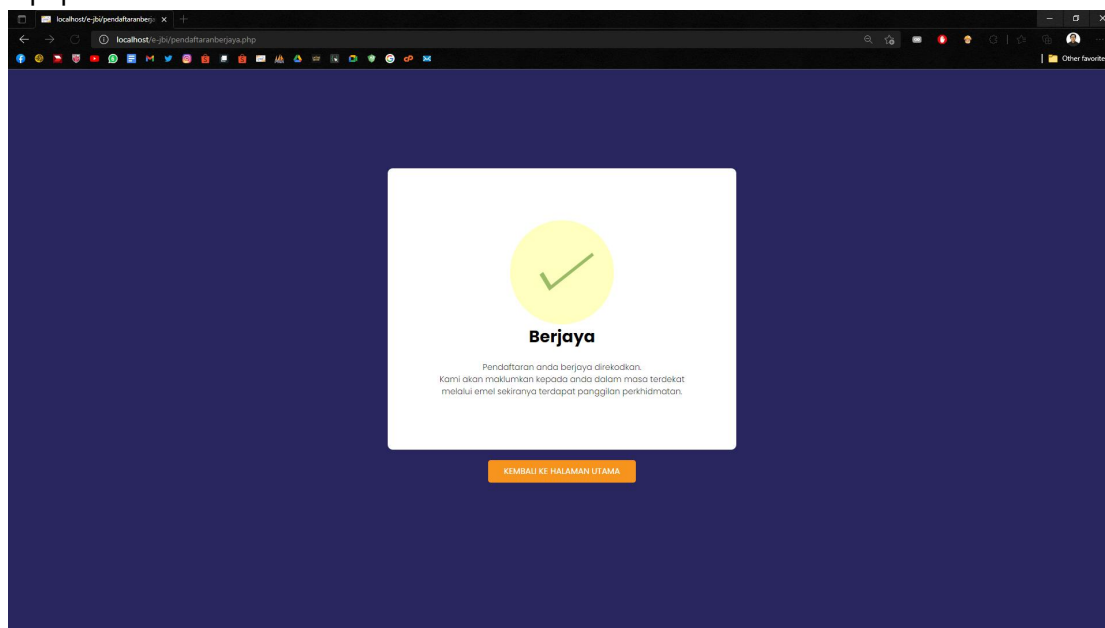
localhost/e-jbi/pendaftaranberja ×

localhost/e-jbi/pendaftaranberjaya.php

Other favorite

Berjaya

Pendaftaran anda berjaya direkodkan.
Kami akan maklumkan kepada anda dalam masa terdekat melalui emel sekiranya terdapat panggilan perkhidmatan.

KEMBALI KE HALAMAN UTAMA